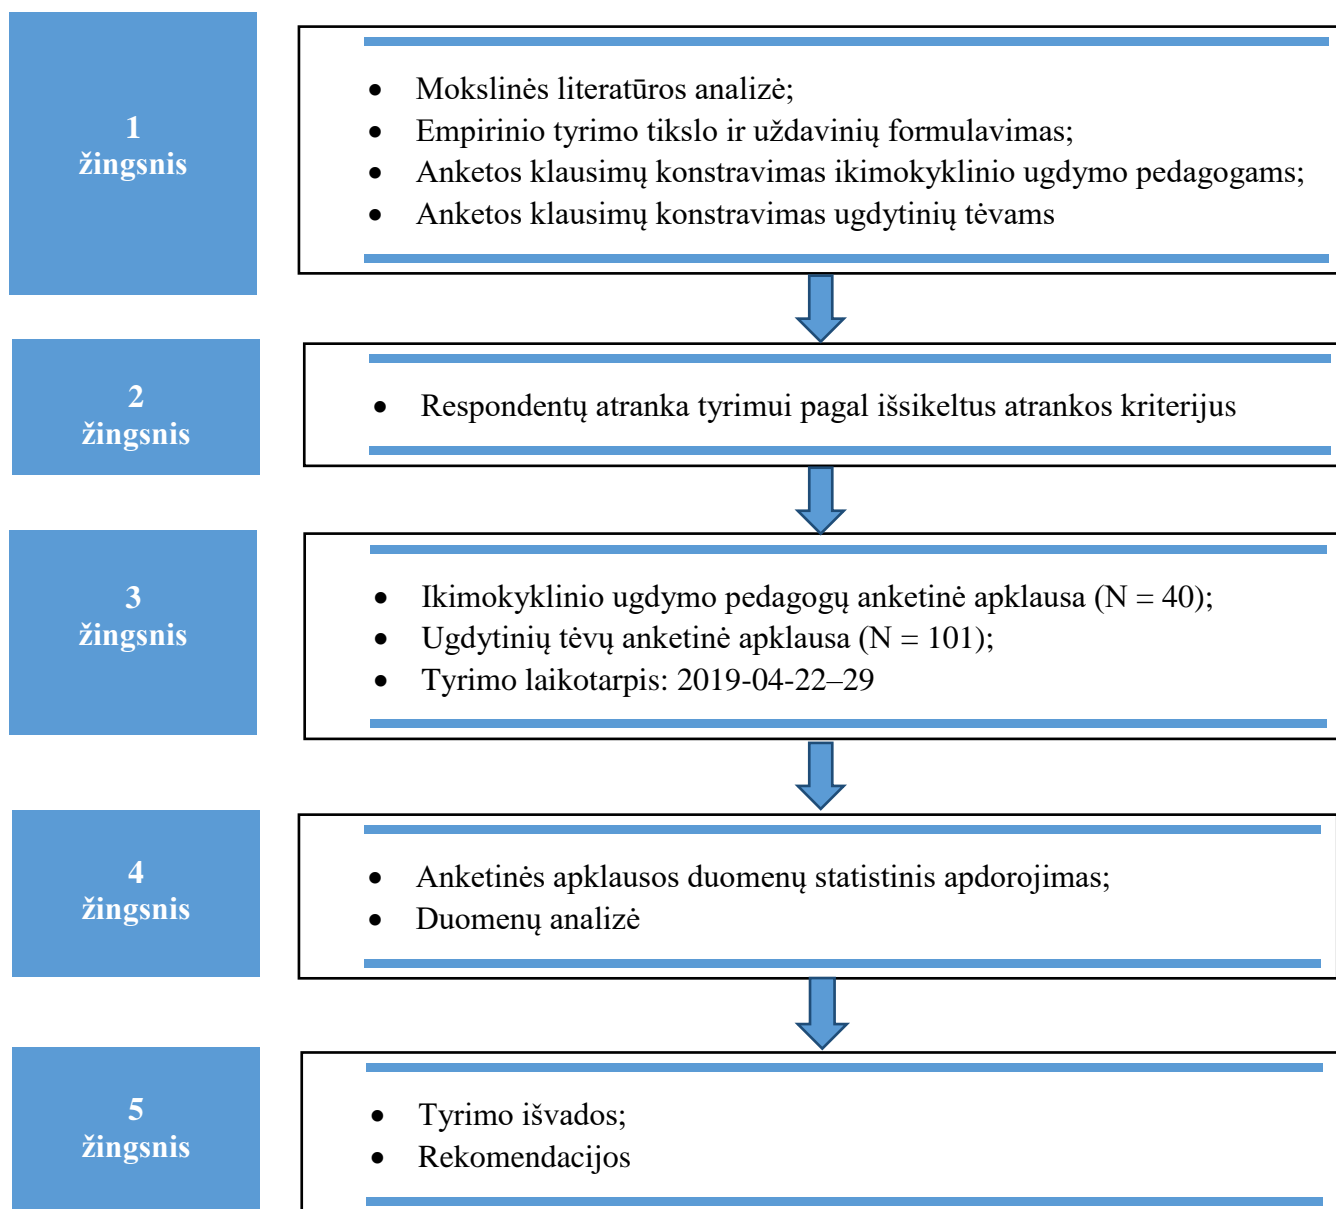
1
žingsnis

- Mokslinės literatūros analizė;
- Empirinio tyrimo tikslo ir uždavinių formulavimas;
- Anketos klausimų konstravimas ikimokyklinio ugdymo pedagogams;
- Anketos klausimų konstravimas ugdytinių tėvams

2
žingsnis

- Respondentų atranka tyrimui pagal išsikeltus atrankos kriterijus

3
žingsnis

- Ikimokyklinio ugdymo pedagogų anketinė apklausa (N = 40);
- Ugdytinių tėvų anketinė apklausa (N = 101);
- Tyrimo laikotarpis: 2019-04-22–29

4
žingsnis

- Anketinės apklausos duomenų statistinis apdorojimas;
- Duomenų analizė

5
žingsnis

- Tyrimo išvados;
- Rekomendacijos